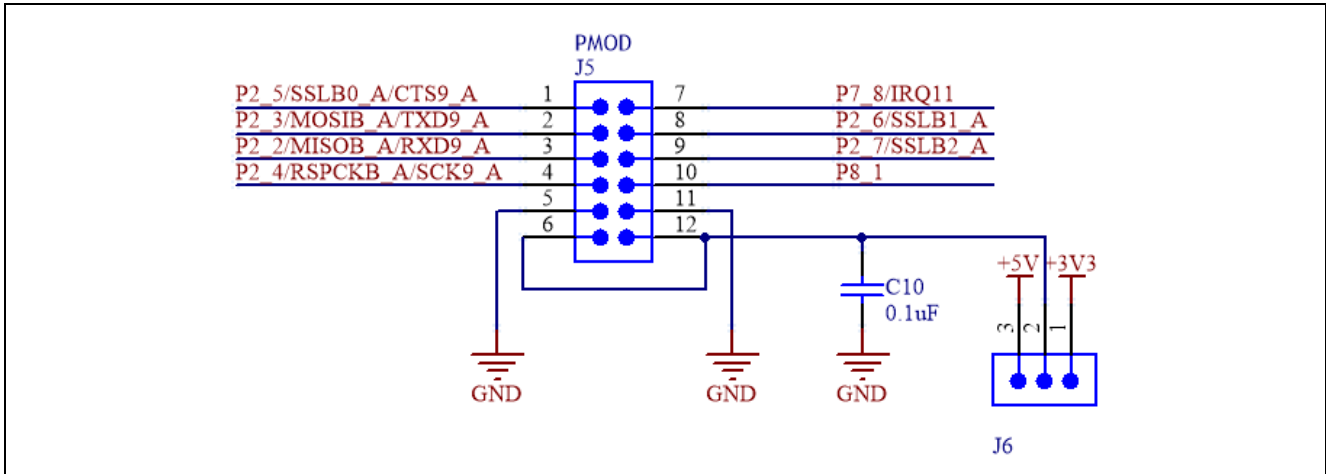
PMOD
J5

P2_5/SSLB0_A/CTS9_A 1
P2_3/MOSIB_A/TXD9_A 2
P2_2/MISOB_A/RXD9_A 3
P2_4/RSPCKB_A/SCK9_A 4
5
6

7 P7_8/IRQ11
8 P2_6/SSLB1_A
9 P2_7/SSLB2_A
10 P8_1
11
12

C10
0.1uF

+5V +3V3
3 2 1

GND GND GND

J6